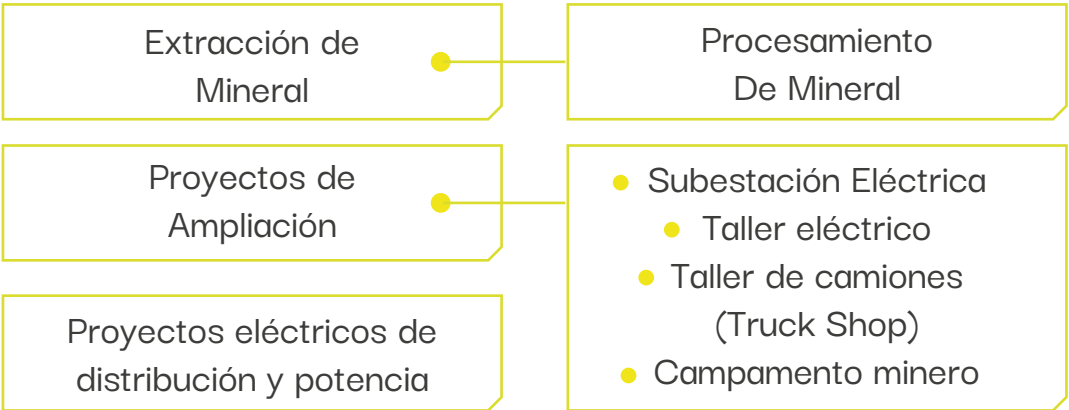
Extracción de Mineral

Procesamiento De Mineral

Proyectos de Ampliación

Subestación Eléctrica
Taller eléctrico
Taller de camiones (Truck Shop)
Campamento minero

Proyectos eléctricos de distribución y potencia